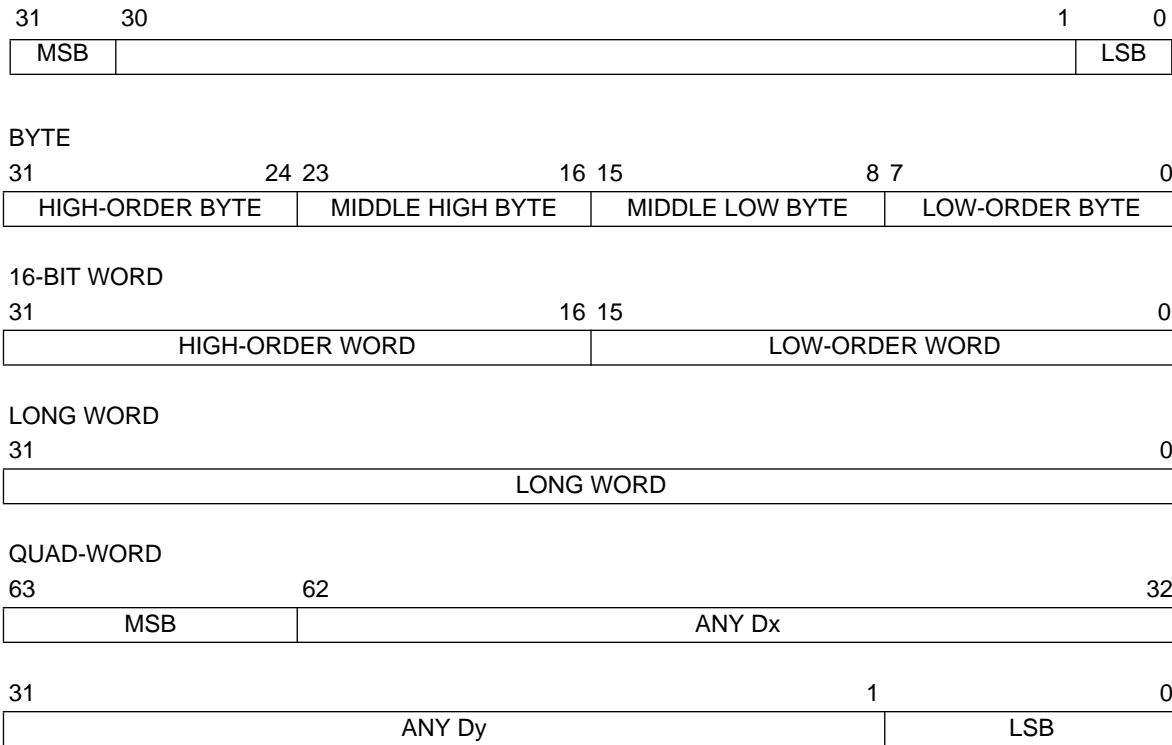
31 30 1 0

| MSB | | LSB |
|---|---|---|

BYTE

31 24 23 16 15 8 7 0

| HIGH-ORDER BYTE | MIDDLE HIGH BYTE | MIDDLE LOW BYTE | LOW-ORDER BYTE |
|---|---|---|---|

16-BIT WORD

31 16 15 0

| HIGH-ORDER WORD | LOW-ORDER WORD |
|---|---|

LONG WORD

31 0

| LONG WORD |
|---|

QUAD-WORD

63 62 32

| MSB | ANY Dx |
|---|---|

31 1 0

| ANY Dy | LSB |
|---|---|